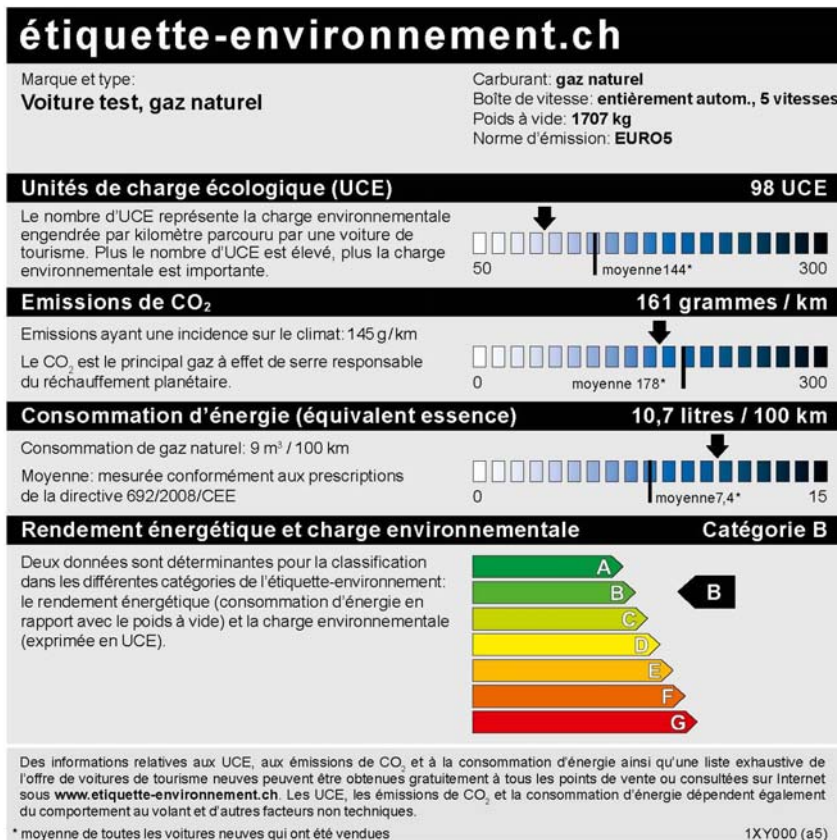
étiquette-environnement.ch

Marque et type:
Voiture test, gaz naturel

Carburant: gaz naturel
Boîte de vitesse: entièrement autom., 5 vitesses
Poids à vide: 1707 kg
Norme d'émission: EURO5

Unités de charge écologique (UCE) 98 UCE

Le nombre d'UCE représente la charge environnementale engendrée par kilomètre parcouru par une voiture de tourisme. Plus le nombre d'UCE est élevé, plus la charge environnementale est importante.

50 moyenne144* 300

Emissions de $CO_2$ 161 grammes / km

Emissions ayant une incidence sur le climat: 145 g/km

Le $CO_2$ est le principal gaz à effet de serre responsable du réchauffement planétaire.

0 moyenne 178* 300

Consommation d'énergie (équivalent essence) 10,7 litres / 100 km

Consommation de gaz naturel: 9 $m^3$ / 100 km

Moyenne: mesurée conformément aux prescriptions de la directive 692/2008/CEE

0 moyenne7,4* 15

Rendement énergétique et charge environnementale Catégorie B

Deux données sont déterminantes pour la classification dans les différentes catégories de l'étiquette-environnement: le rendement énergétique (consommation d'énergie en rapport avec le poids à vide) et la charge environnementale (exprimée en UCE).

A
B
C
D
E
F
G

B

Des informations relatives aux UCE, aux émissions de $CO_2$ et à la consommation d'énergie ainsi qu'une liste exhaustive de l'offre de voitures de tourisme neuves peuvent être obtenues gratuitement à tous les points de vente ou consultées sur Internet sous www.etiquette-environnement.ch. Les UCE, les émissions de $CO_2$ et la consommation d'énergie dépendent également du comportement au volant et d'autres facteurs non techniques.

* moyenne de toutes les voitures neuves qui ont été vendues 1XY000 (a5)